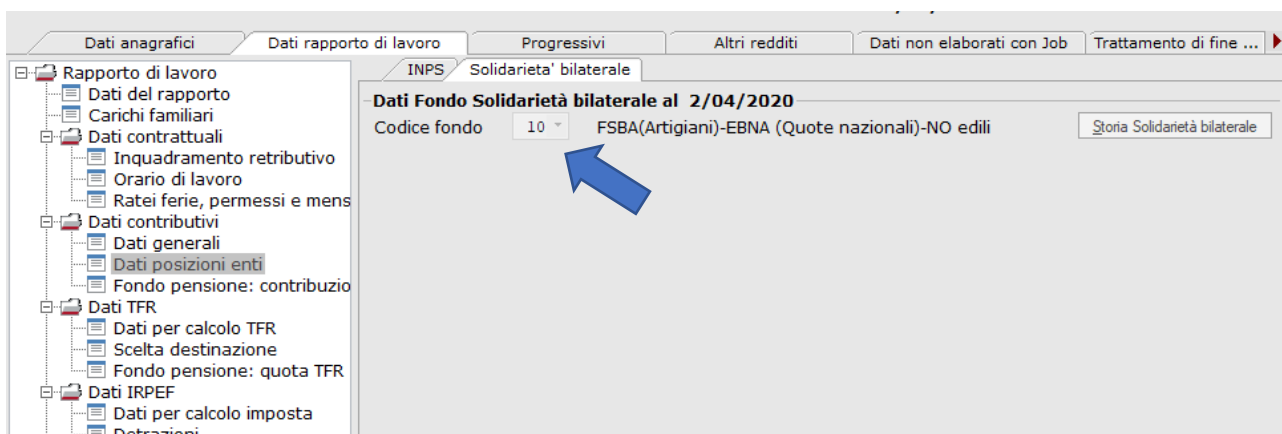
Dati anagrafici | Dati rapporto di lavoro | Progressivi | Altri redditi | Dati non elaborati con Job | Trattamento di fine ...

Rapporto di lavoro
Dati del rapporto
Carichi familiari
Dati contrattuali
Inquadramento retributivo
Orario di lavoro
Ratei ferie, permessi e mens
Dati contributivi
Dati generali
Dati posizioni enti
Fondo pensione: contribuzio
Dati TFR
Dati per calcolo TFR
Scelta destinazione
Fondo pensione: quota TFR
Dati IRPEF
Dati per calcolo imposta
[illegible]

INPS | Solidarieta' bilaterale

Dati Fondo Solidarietà bilaterale al 2/04/2020
Codice fondo 10 FSBA(Artigiani)-EBNA (Quote nazionali)-NO edili
Storia Solidarietà bilaterale